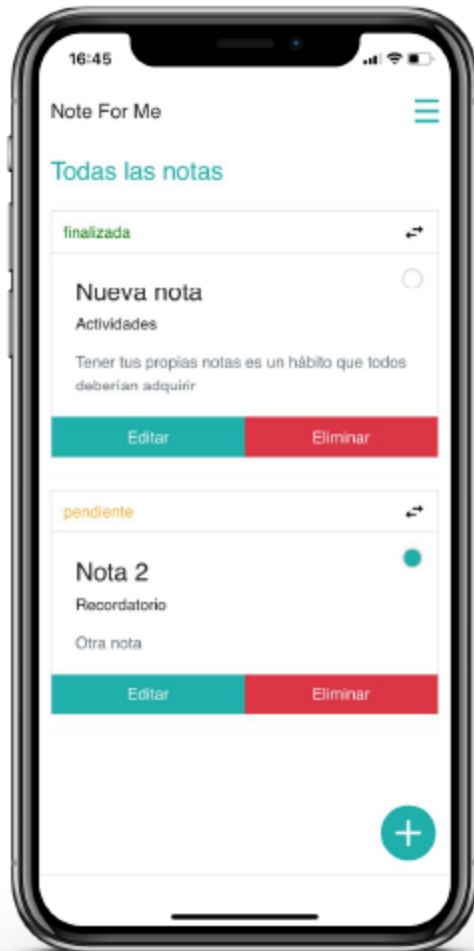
16:45

Note For Me

Todas las notas

finalizada

Nueva nota

Actividades

Tener tus propias notas es un hábito que todos deberían adquirir

Editar

Eliminar

pendiente

Nota 2

Recordatorio

Otra nota

Editar

Eliminar

+